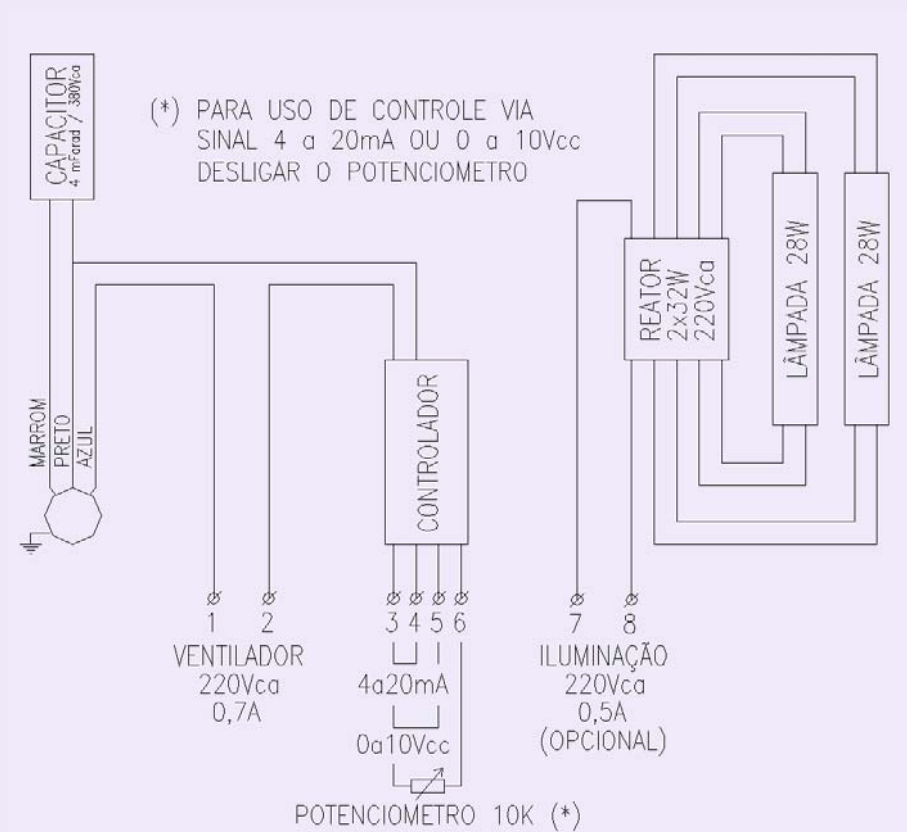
CAPACITOR
4 mFarad / 380Vca

(*) PARA USO DE CONTROLE VIA SINAL 4 a 20mA OU 0 a 10Vcc DESLIGAR O POTENCIOMETRO

REATOR
2x32W
220Vca

LÂMPADA 28W

LÂMPADA 28W

MARROM
PRETO
AZUL

CONTROLADOR

1 2
VENTILADOR
220Vca
0,7A

3 4 5 6
4a20mA
0a10Vcc

7 8
ILUMINAÇÃO
220Vca
0,5A
(OPCIONAL)

POTENCIOMETRO 10K (*)